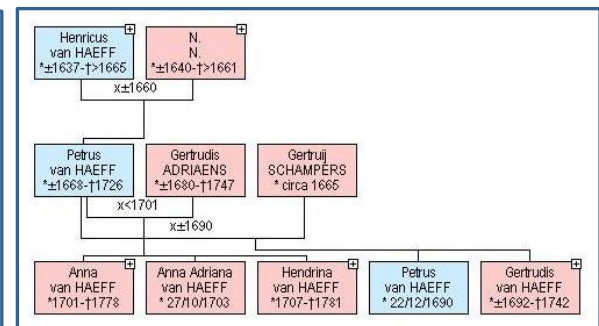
Henricus van HAEFF *±1637-†>1665

N. N. *±1640-†>1661

x±1660

Petrus van HAEFF *±1668-†1726

Gertrudis ADRIAENS *±1680-†1747

Gertruij SCHAMPERS * circa 1665

x<1701

x±1690

Anna van HAEFF *1701-†1778

Anna Adriana van HAEFF * 27/10/1703

Hendrina van HAEFF *1707-†1781

Petrus van HAEFF * 22/12/1690

Gertrudis van HAEFF *±1692-†1742